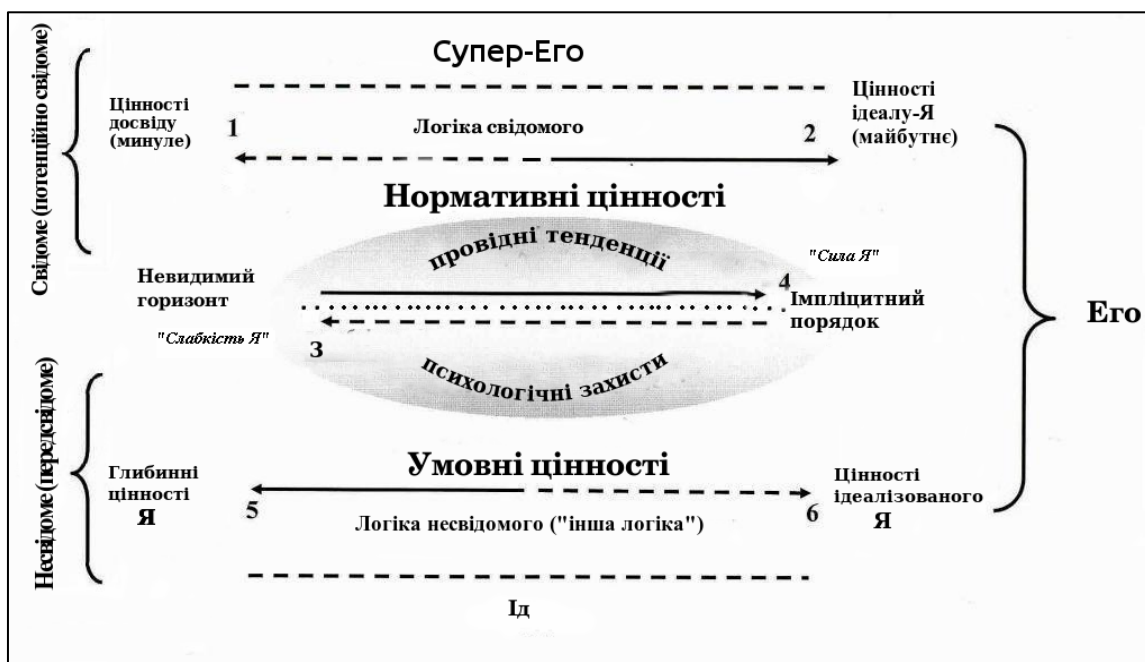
Свідоме (потенційно свідоме)

Супер-Его

Цінності досвіду (минуле)

1

Логіка свідомого

2

Цінності ідеалу-Я (майбутнє)

Нормативні цінності

провідні тенденції

"Сила Я"

Невидимий горизонт

4

Імпліцитний порядок

Его

"Слабкість Я"

3

психологічні захисти

Несвідоме (передсвідоме)

Глибинні цінності Я

Умовні цінності

Цінності ідеалізованого Я

5

Логіка несвідомого ("інша логіка")

6

Ід